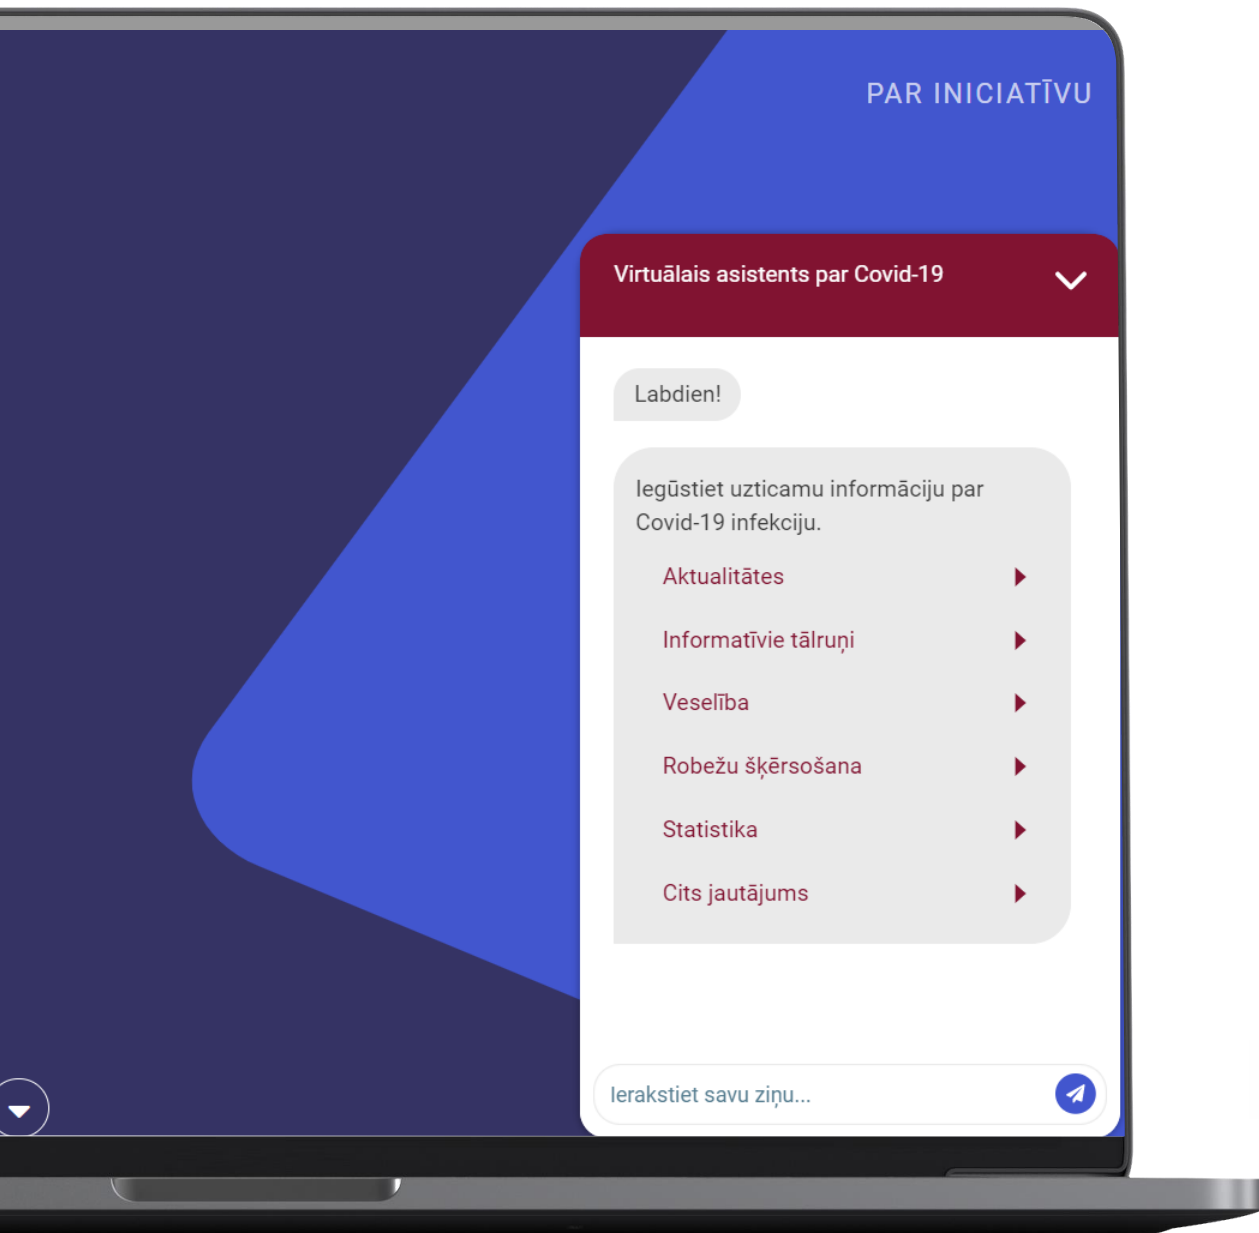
PAR INICIATĪVU

Virtuālais asistents par Covid-19

Labdien!

Iegūstiet uzticamu informāciju par Covid-19 infekciju.

Aktualitātes

Informatīvie tālruņi

Veselība

Robežu šķērsošana

Statistika

Cits jautājums

Ierakstiet savu ziņu...